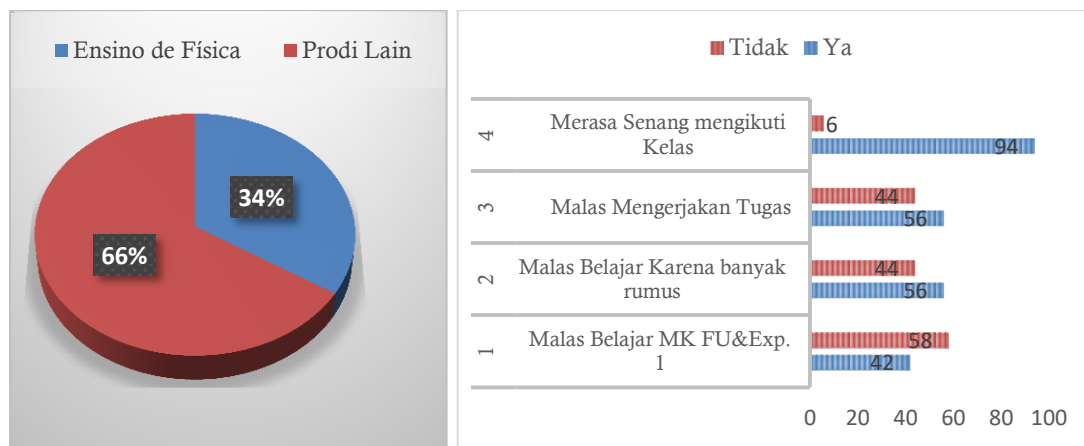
Ensino de Física Prodi Lain

34%

66%

Tidak Ya

4 Merasa Senang mengikuti Kelas
6
94

3 Malas Mengerjakan Tugas
44
56

2 Malas Belajar Karena banyak rumus
44
56

1 Malas Belajar MK FU&Exp. 1
58
42

0 20 40 60 80 100